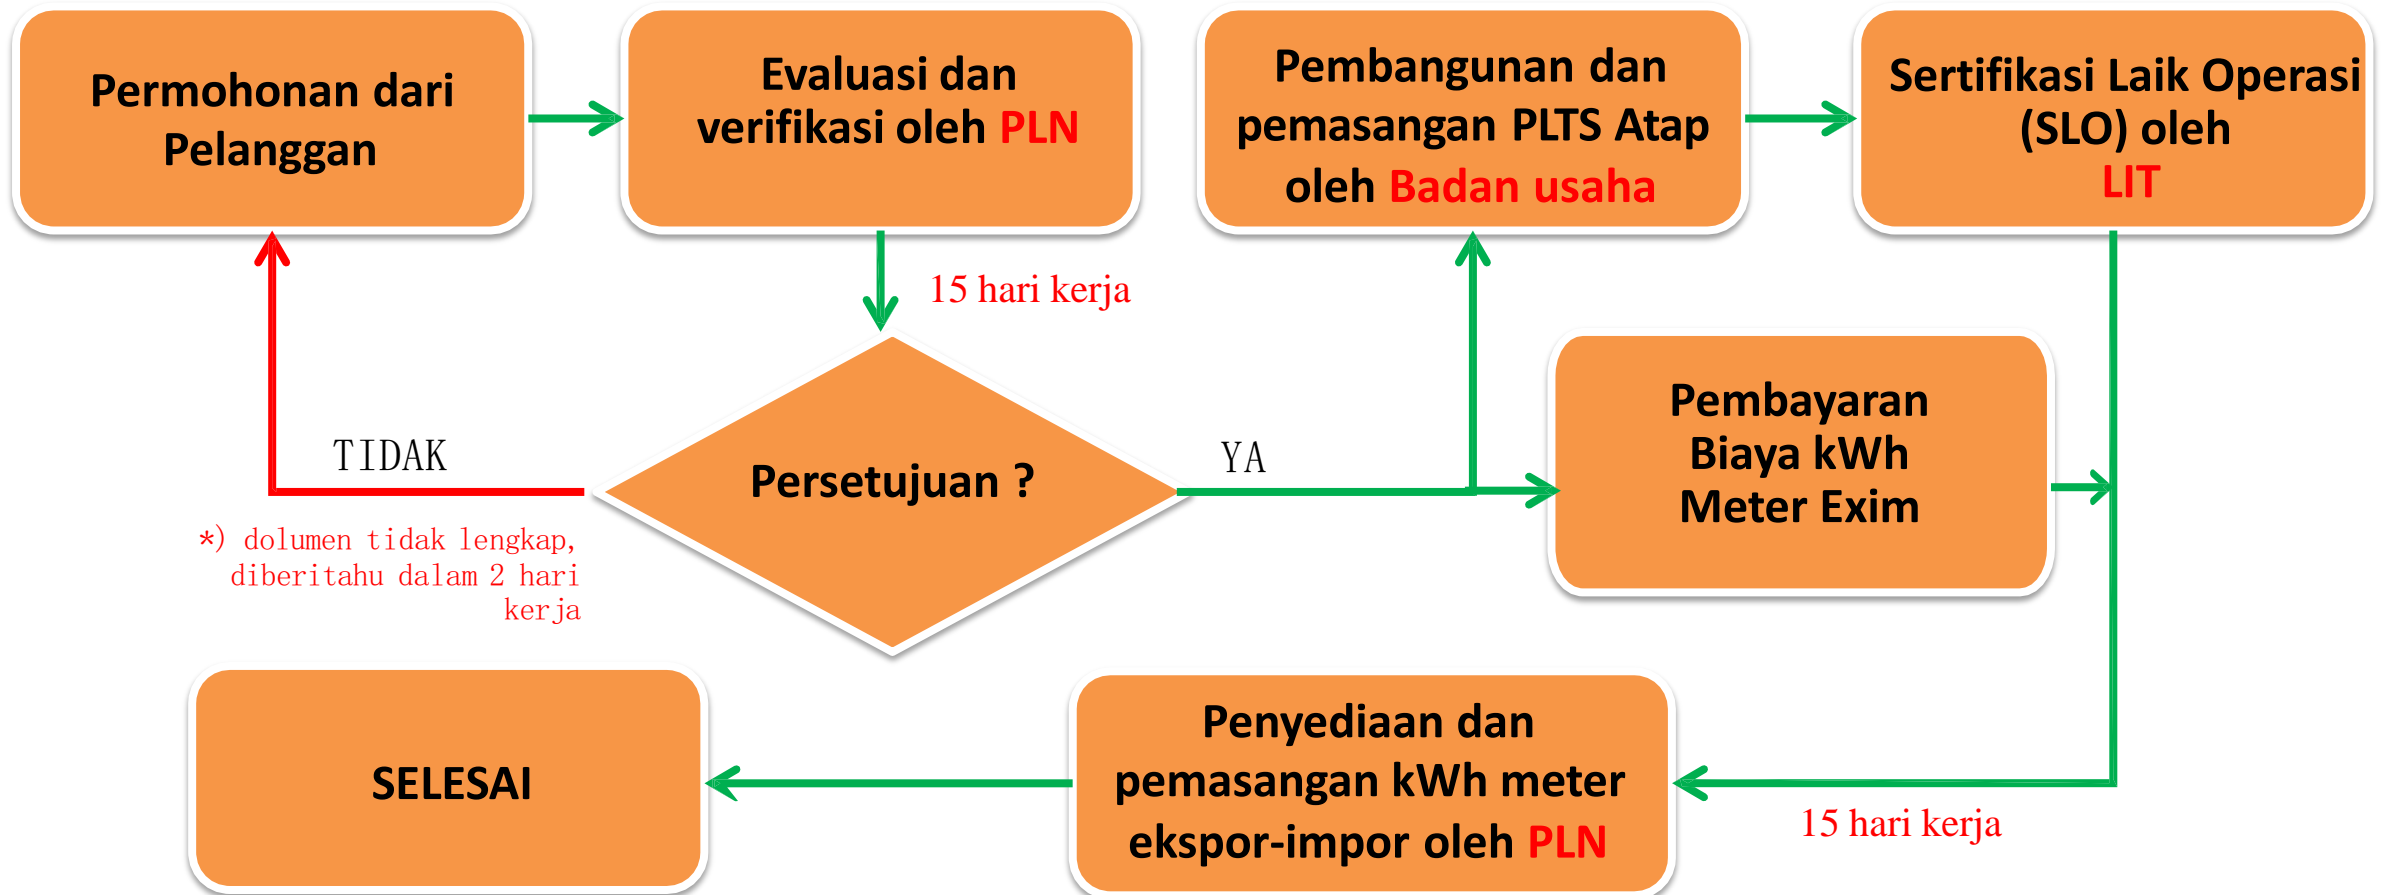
Permohonan dari Pelanggan

Evaluasi dan verifikasi oleh PLN

Pembangunan dan pemasangan PLTS Atap oleh Badan usaha

Sertifikasi Laik Operasi (SLO) oleh LIT

15 hari kerja

TIDAK

Persetujuan ?

YA

Pembayaran Biaya kWh Meter Exim

*) dolumen tidak lengkap, diberitahu dalam 2 hari kerja

SELESAI

Penyediaan dan pemasangan kWh meter ekspor-impor oleh PLN

15 hari kerja